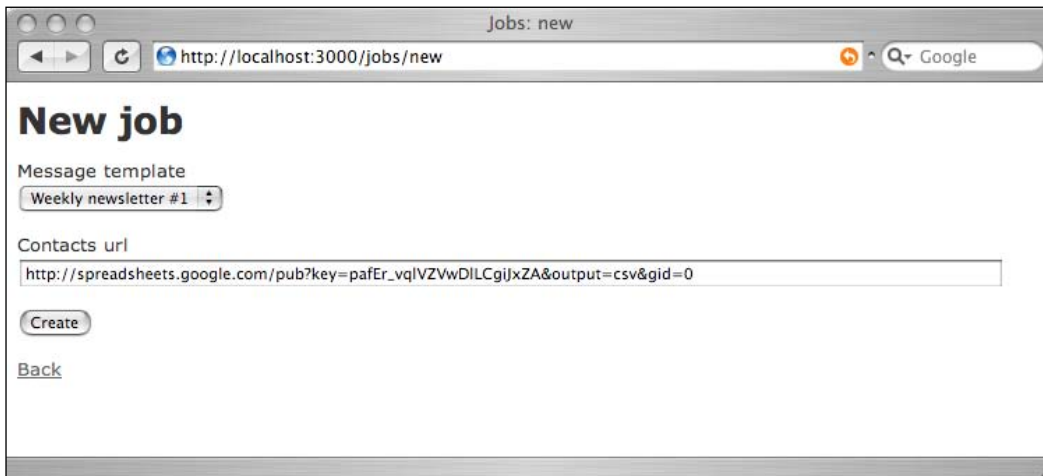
Jobs: new

http://localhost:3000/jobs/new

Google

New job

Message template

Weekly newsletter #1

Contacts url

http://spreadsheets.google.com/pub?key=pafEr_vqlVZVwDlLCgiJxZA&output=csv&gid=0

Create

Back